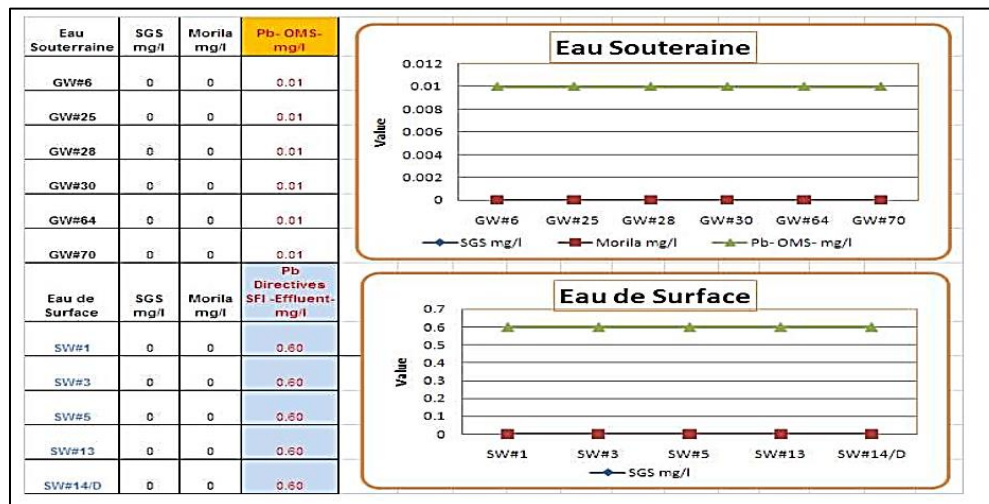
| Eau Souterraine | SGS mg/l | Morila mg/l | Pb- OMS- mg/l |
|---|---|---|---|
| GW#6 | 0 | 0 | 0.01 |
| GW#25 | 0 | 0 | 0.01 |
| GW#28 | 0 | 0 | 0.01 |
| GW#30 | 0 | 0 | 0.01 |
| GW#64 | 0 | 0 | 0.01 |
| GW#70 | 0 | 0 | 0.01 |
| Eau de Surface | SGS mg/l | Morila mg/l | Pb Directives SFI -Effluent- mg/l |
| SW#1 | 0 | 0 | 0.60 |
| SW#3 | 0 | 0 | 0.60 |
| SW#5 | 0 | 0 | 0.60 |
| SW#13 | 0 | 0 | 0.60 |
| SW#14/D | 0 | 0 | 0.60 |

Eau Souteraine
0.012
0.01
0.008
0.006
0.004
0.002
0
Value
GW#6 GW#25 GW#28 GW#30 GW#64 GW#70
SGS mg/l Morila mg/l Pb- OMS- mg/l

Eau de Surface
0.7
0.6
0.5
0.4
0.3
0.2
0.1
0
Value
SW#1 SW#3 SW#5 SW#13 SW#14/D
SGS mg/l